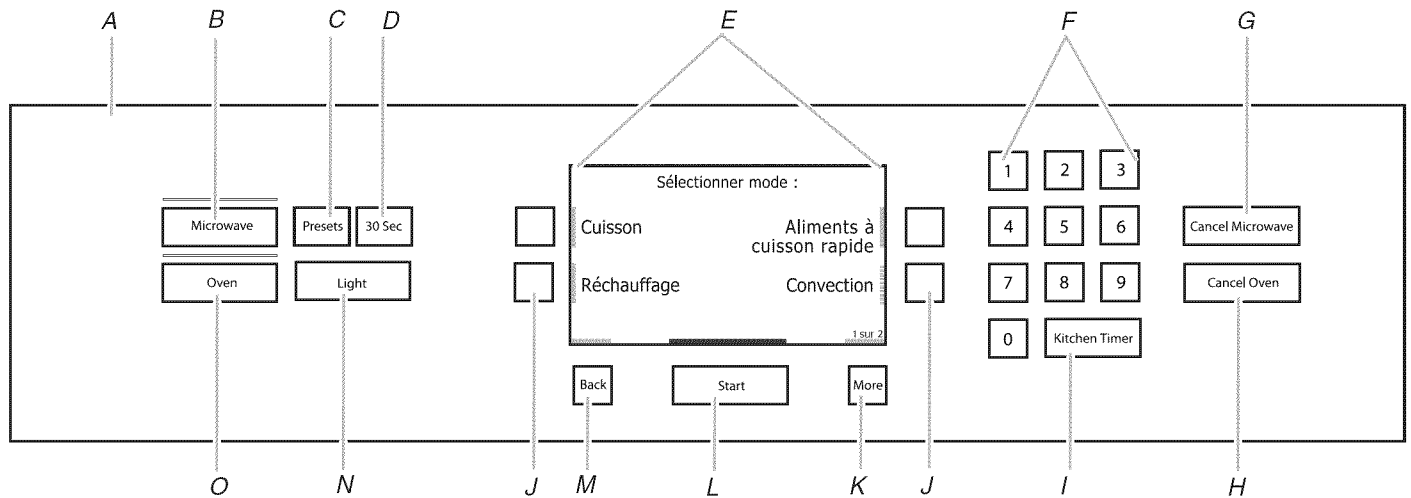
A B C D E F G

Microwave
Presets
30 Sec
Oven
Light

Sélectionner mode :
Cuisson
Aliments à cuisson rapide
Réchauffage
Convection
1 sur 2

Back
Start
More

1 2 3
4 5 6
7 8 9
0
Kitchen Timer

Cancel Microwave
Cancel Oven

O N J M L K J I H